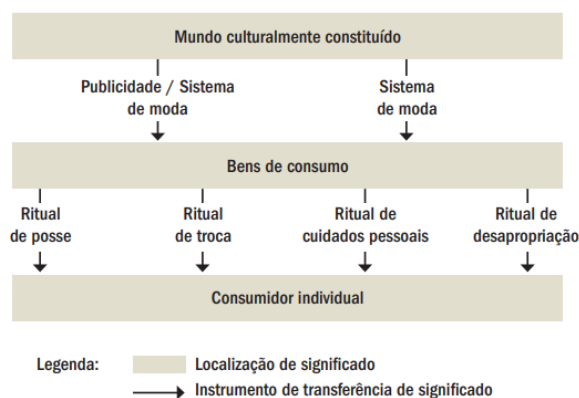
Mundo culturalmente constituído

Publicidade / Sistema de moda

Sistema de moda

Bens de consumo

Ritual de posse

Ritual de troca

Ritual de cuidados pessoais

Ritual de desapropriação

Consumidor individual

Legenda:

Localização de significado

Instrumento de transferência de significado